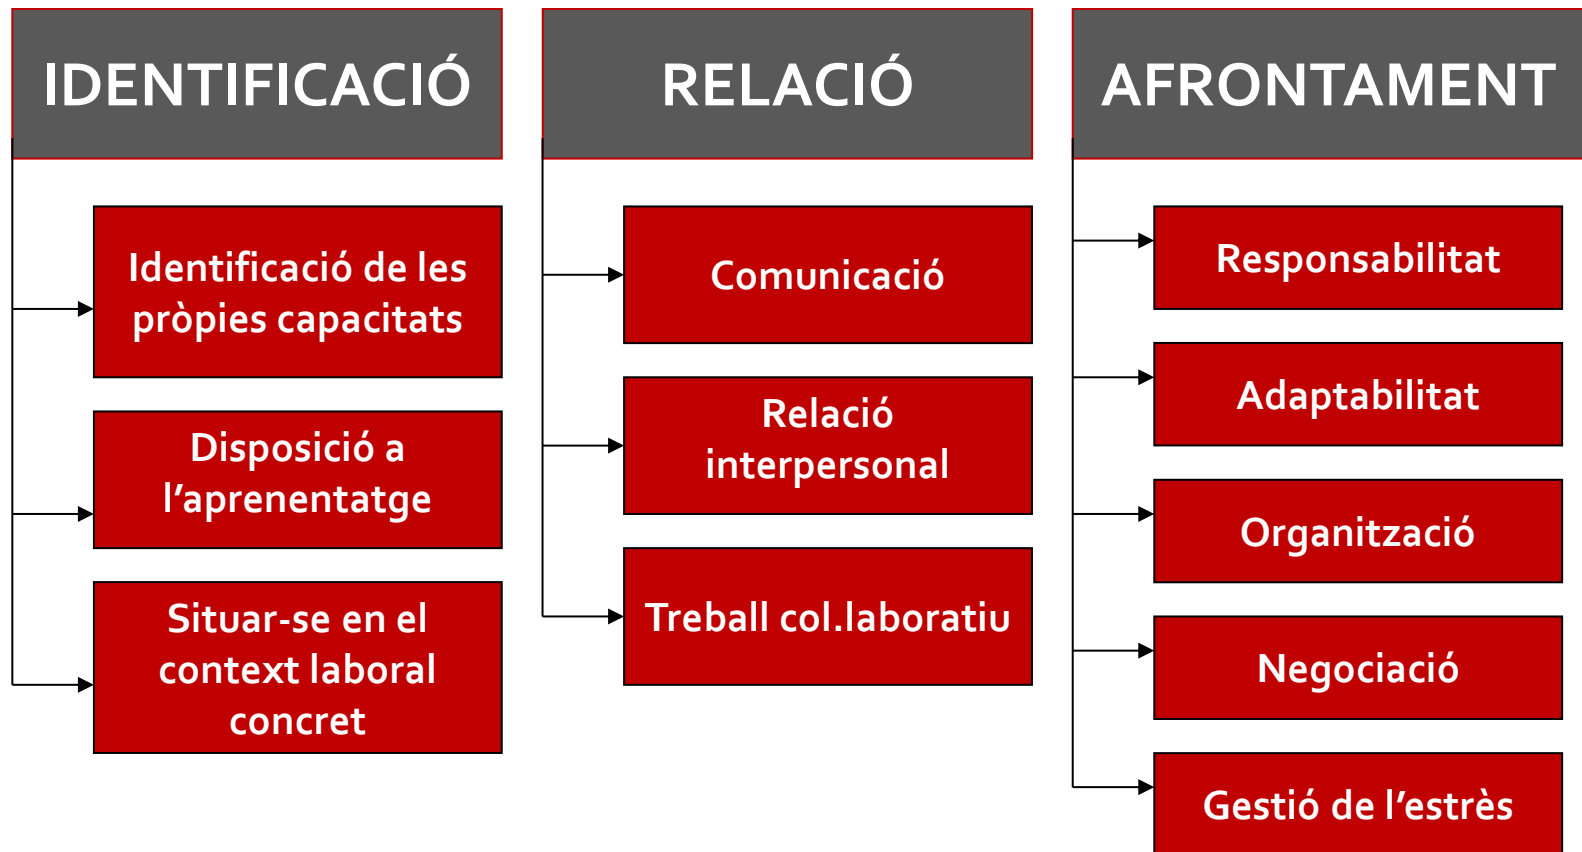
IDENTIFICACIÓ

Identificació de les pròpies capacitats

Disposició a l'aprenentatge

Situar-se en el context laboral concret

RELACIÓ

Comunicació

Relació interpersonal

Treball col.laboratiu

AFRONTAMENT

Responsabilitat

Adaptabilitat

Organització

Negociació

Gestió de l'estrès